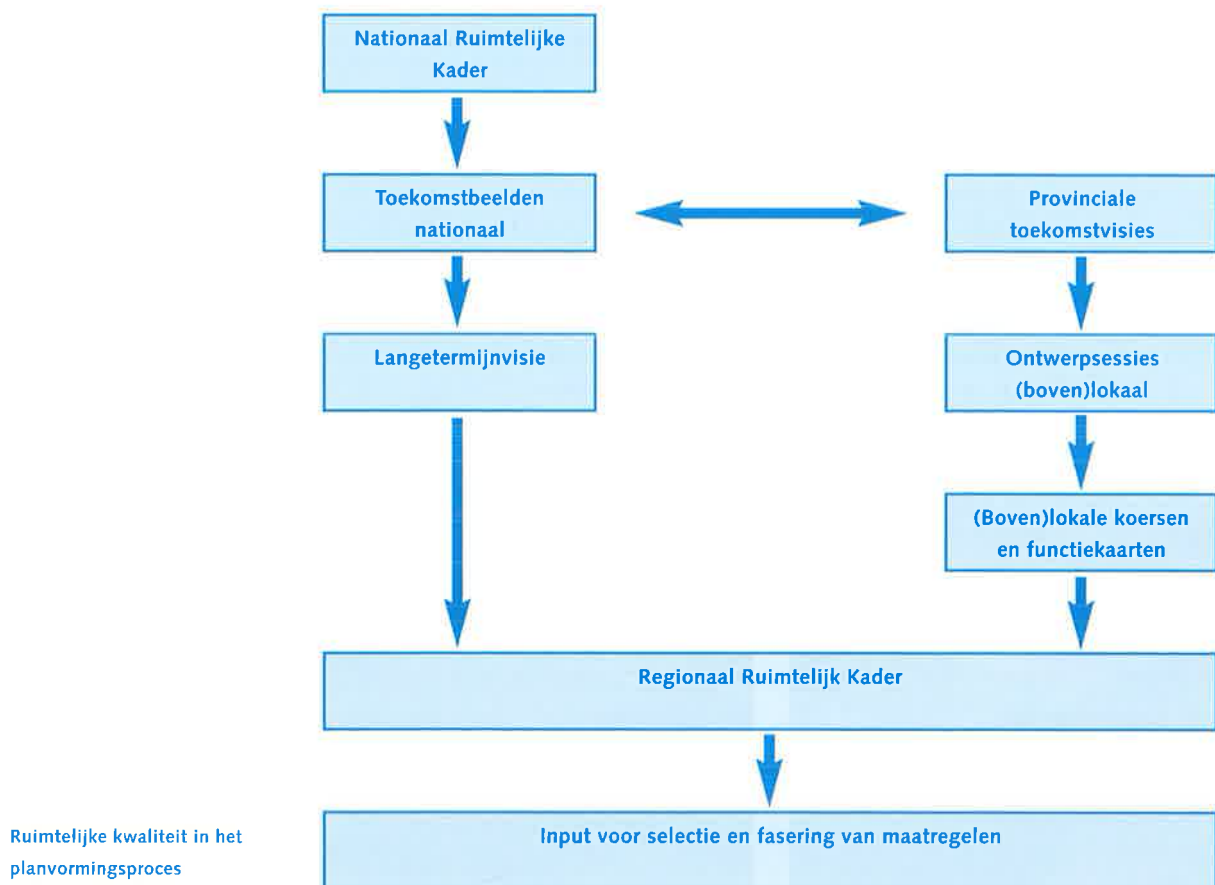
Nationaal Ruimtelijke Kader

Toekomstbeelden nationaal

Provinciale toekomstvisies

Langetermijnvisie

Ontwerpsessies (boven)lokaal

(Boven)lokale koersen en functiekaarten

Regionaal Ruimtelijk Kader

Input voor selectie en fasering van maatregelen

Ruimtelijke kwaliteit in het planvormingsproces